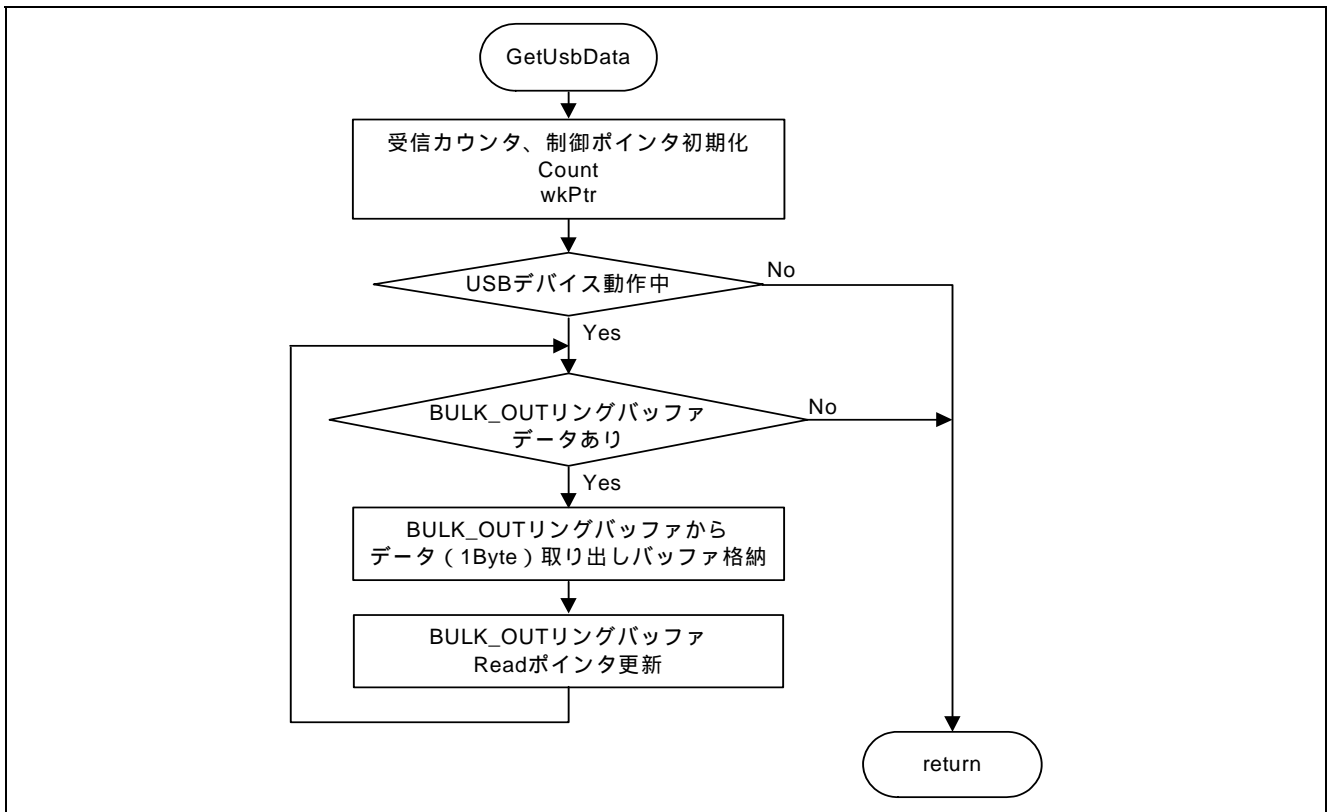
GetUsbData

受信カウンタ、制御ポインタ初期化
Count
wkPtr

USBデバイス動作中

No

Yes

BULK_OUTリングバッファ
データあり

No

Yes

BULK_OUTリングバッファから
データ（1Byte）取り出しバッファ格納

BULK_OUTリングバッファ
Readポインタ更新

return